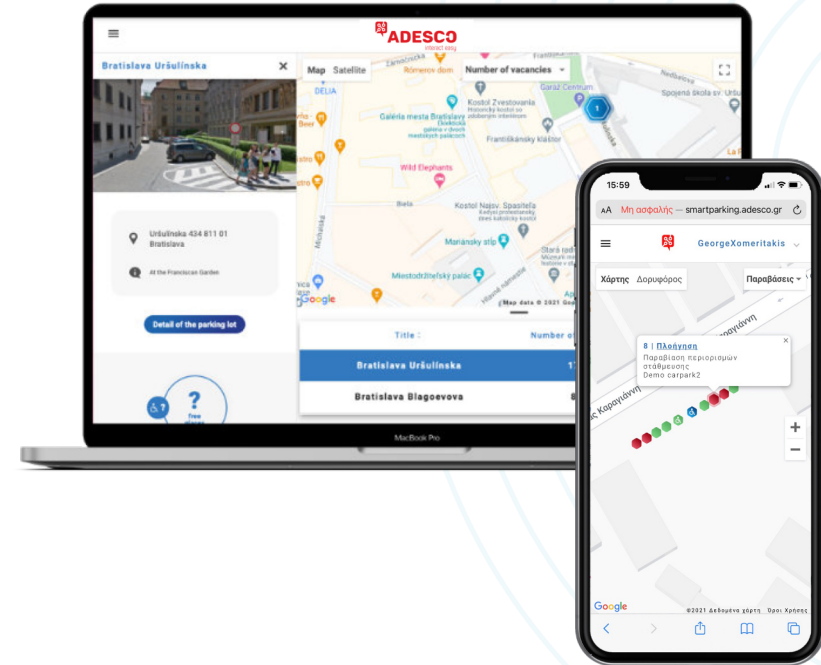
ADESCO
Bratislava Uršulínska
Uršulínska 434 811 01
Bratislava
At the Franciscan Garden
Detail of the parking lot
?
Free places
Map Satellite
Number of vacancies
DELIA
Rómerov dom
Kostol Zvestovania
Galéria mesta Bratislavy
Františkánsky kláštor
Garáž Centrum
Wild Elephants
Kostol Najsv. Spasiteľa
Mariansky stĺp
Mirbachov palác
Miestodržiteľský palác
Google
Map data © 2021
Title :
Number of
Bratislava Uršulínska
Bratislava Blagoevova
MacBook Pro
15:59
AA Μη ασφαλής — smartparking.adesco.gr
GeorgeXomeritakis
Χάρτης Δορυφόρος
Παραβάσεις
8 | Πλοήγηση
Παραβίαση περιορισμών στάθμευσης
Demo carpark2
Καραγιάννη
+
−
Google
©2021 Δεδομένα χάρτη Όροι Χρήσης